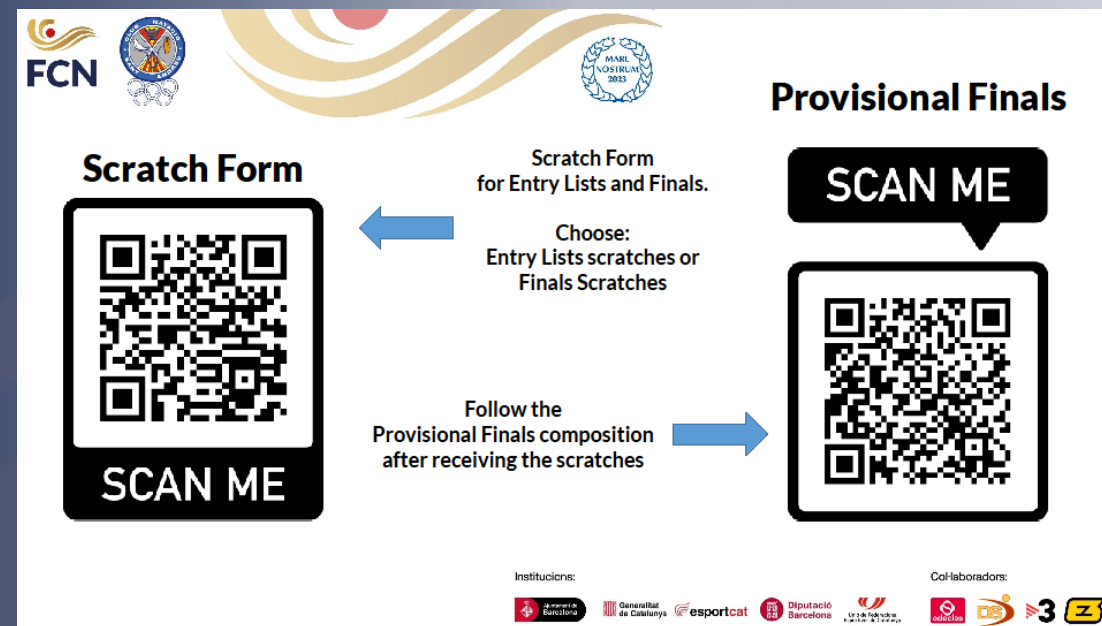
FCN

MARE NOSTRUM 2023

Provisional Finals

Scratch Form

Scratch Form for Entry Lists and Finals.

Choose: Entry Lists scratches or Finals Scratches

SCAN ME

SCAN ME

Follow the Provisional Finals composition after receiving the scratches

Institucions:

Ajuntament de Barcelona

Generalitat de Catalunya

esportcat

Diputació Barcelona

Unió de Federacions Esportives de Catalunya

Col·laboradors:

odeclas

3